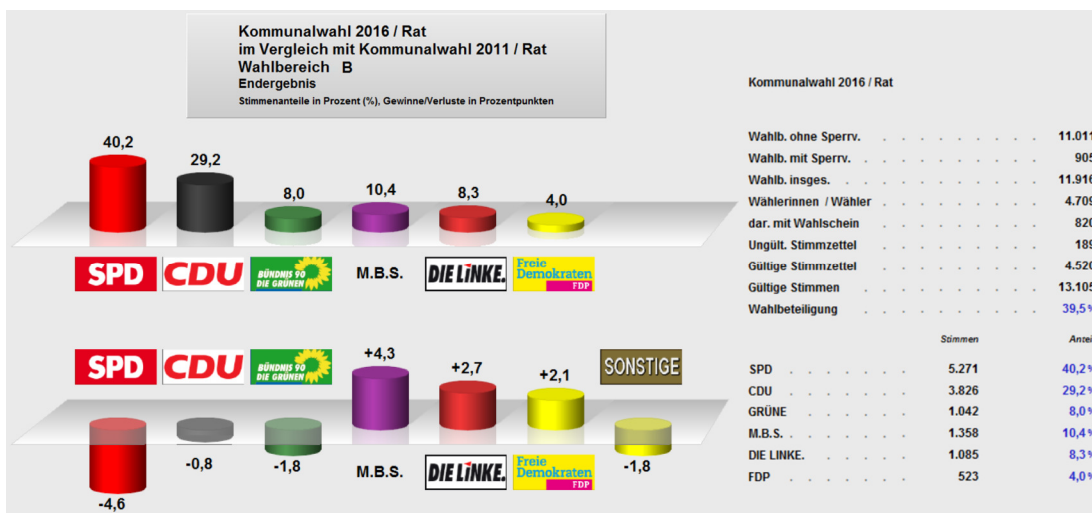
Kommunalwahl 2016 / Rat
im Vergleich mit Kommunalwahl 2011 / Rat
Wahlbereich B
Endergebnis
Stimmenanteile in Prozent (%), Gewinne/Verluste in Prozentpunkten

40,2
29,2
8,0
10,4
8,3
4,0

SPD CDU BÜNDNIS 90 DIE GRÜNEN M.B.S. DIE LINKE. Freie Demokraten FDP

SPD CDU BÜNDNIS 90 DIE GRÜNEN SONSTIGE

+4,3
+2,7
+2,1
-4,6
-0,8
-1,8
-1,8

M.B.S. DIE LINKE. Freie Demokraten FDP

Kommunalwahl 2016 / Rat

| | |
|---|---|
| Wahlb. ohne Sperrv. | 11.01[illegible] |
| Wahlb. mit Sperrv. | 905 |
| Wahlb. insges. | 11.91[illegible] |
| Wählerinnen / Wähler | 4.70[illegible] |
| dar. mit Wahlschein | 82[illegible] |
| Ungült. Stimmzettel | 18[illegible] |
| Gültige Stimmzettel | 4.52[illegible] |
| Gültige Stimmen | 13.10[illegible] |
| Wahlbeteiligung | 39,5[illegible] |

| | Stimmen | Antei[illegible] |
|---|---|---|
| SPD | 5.271 | 40,2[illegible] |
| CDU | 3.826 | 29,2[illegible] |
| GRÜNE | 1.042 | 8,0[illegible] |
| M.B.S. | 1.358 | 10,4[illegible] |
| DIE LINKE. | 1.085 | 8,3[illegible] |
| FDP | 523 | 4,0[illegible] |